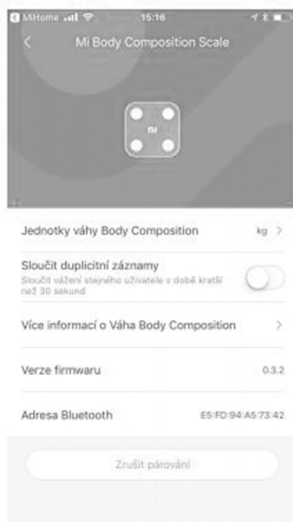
MiHome 15:16

Mi Body Composition Scale

mi

Jednotky váhy Body Composition kg >

Sloučit duplicitní záznamy
Sloučit vážení stejného uživatele v době kratší než 30 sekund

Více informací o Váha Body Composition >

Verze firmwaru 0.3.2

Adresa Bluetooth E5:FD:94:A6:73:42

Zrušit párování